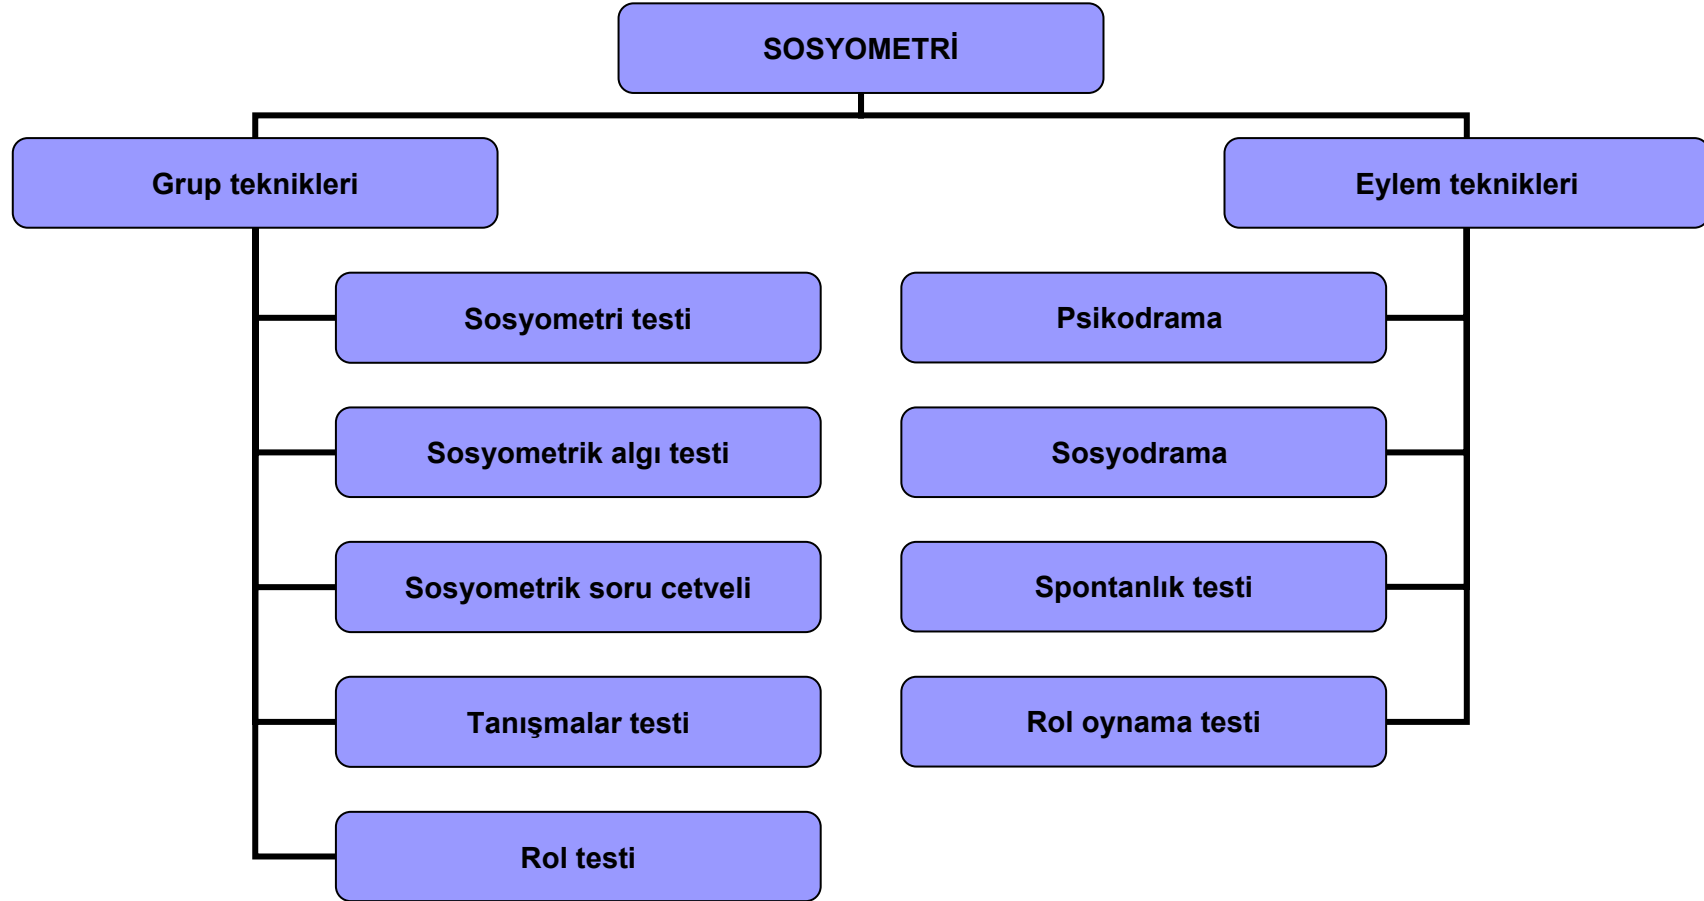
SOSYOMETRİ

Grup teknikleri

Sosyometri testi

Sosyometrik algı testi

Sosyometrik soru cetveli

Tanışmalar testi

Rol testi

Eylem teknikleri

Psikodrama

Sosyodrama

Spontanlık testi

Rol oynama testi